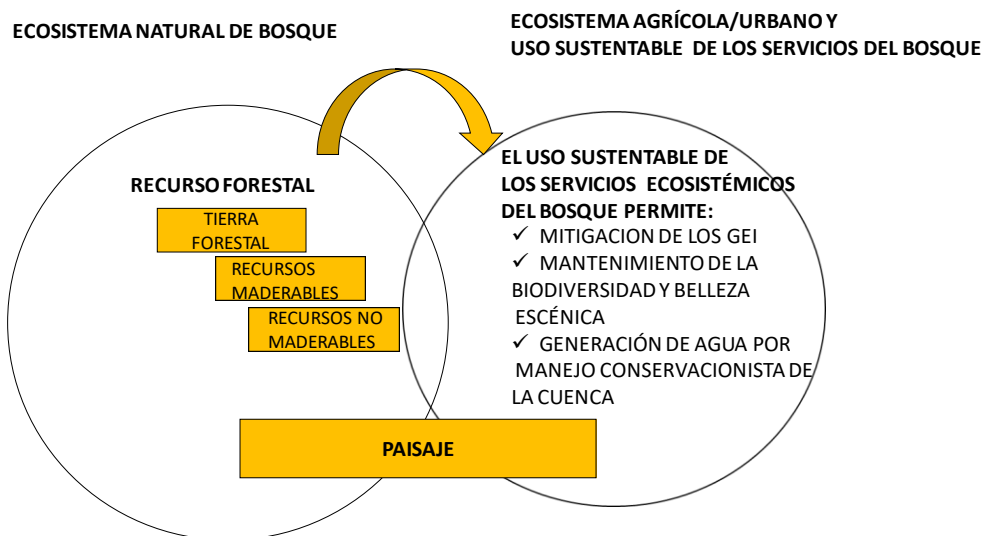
ECOSISTEMA NATURAL DE BOSQUE

ECOSISTEMA AGRÍCOLA/URBANO Y
USO SUSTENTABLE DE LOS SERVICIOS DEL BOSQUE

RECURSO FORESTAL

TIERRA FORESTAL

RECURSOS MADERABLES

RECURSOS NO MADERABLES

EL USO SUSTENTABLE DE LOS SERVICIOS ECOSISTÉMICOS DEL BOSQUE PERMITE:
✓ MITIGACION DE LOS GEI
✓ MANTENIMIENTO DE LA BIODIVERSIDAD Y BELLEZA ESCÉNICA
✓ GENERACIÓN DE AGUA POR MANEJO CONSERVACIONISTA DE LA CUENCA

PAISAJE